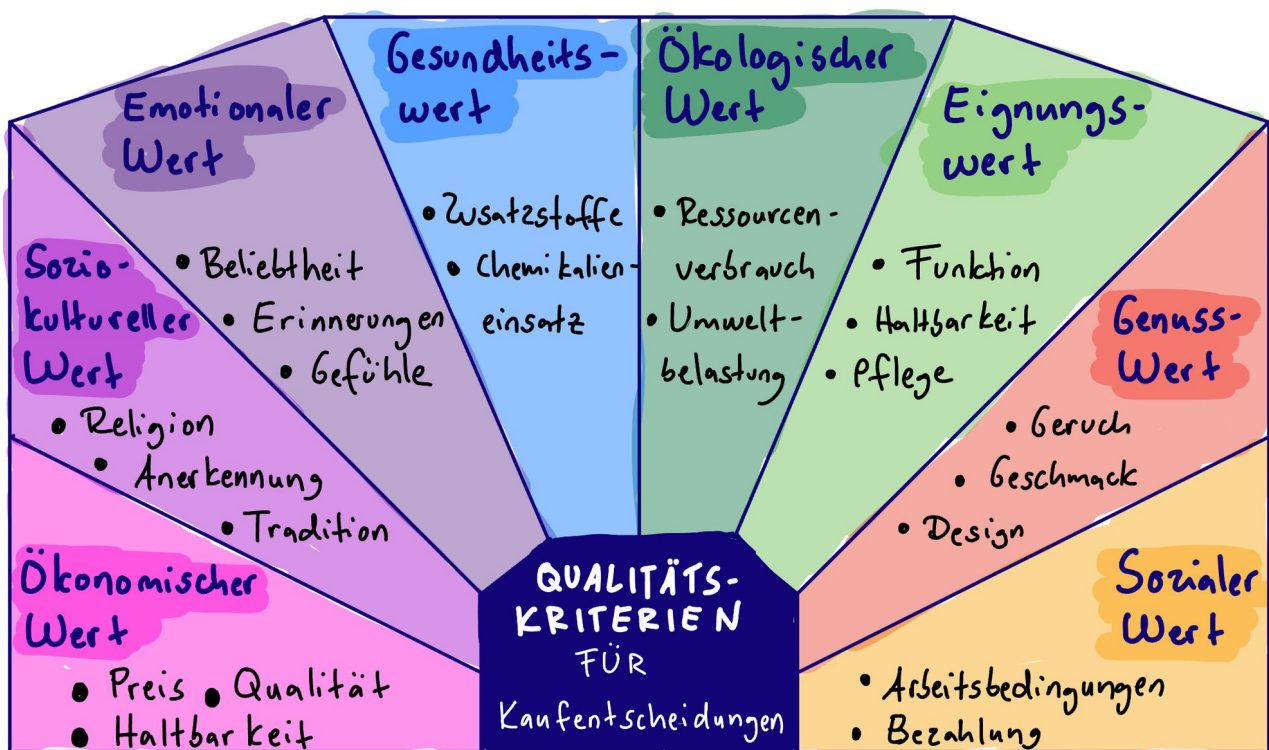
Emotionaler Wert

• Beliebtheit
• Erinnerungen
• Gefühle

Gesundheitswert

• Zusatzstoffe
• Chemikalieneinsatz

Ökologischer Wert

• Ressourcenverbrauch
• Umweltbelastung

Eignungswert

• Funktion
• Haltbarkeit
• Pflege

Soziokultureller Wert

• Religion
• Anerkennung
• Tradition

Genuss-Wert

• Geruch
• Geschmack
• Design

Ökonomischer Wert

• Preis • Qualität
• Haltbarkeit

QUALITÄTS-KRITERIEN FÜR Kaufentscheidungen

Sozialer Wert

• Arbeitsbedingungen
• Bezahlung